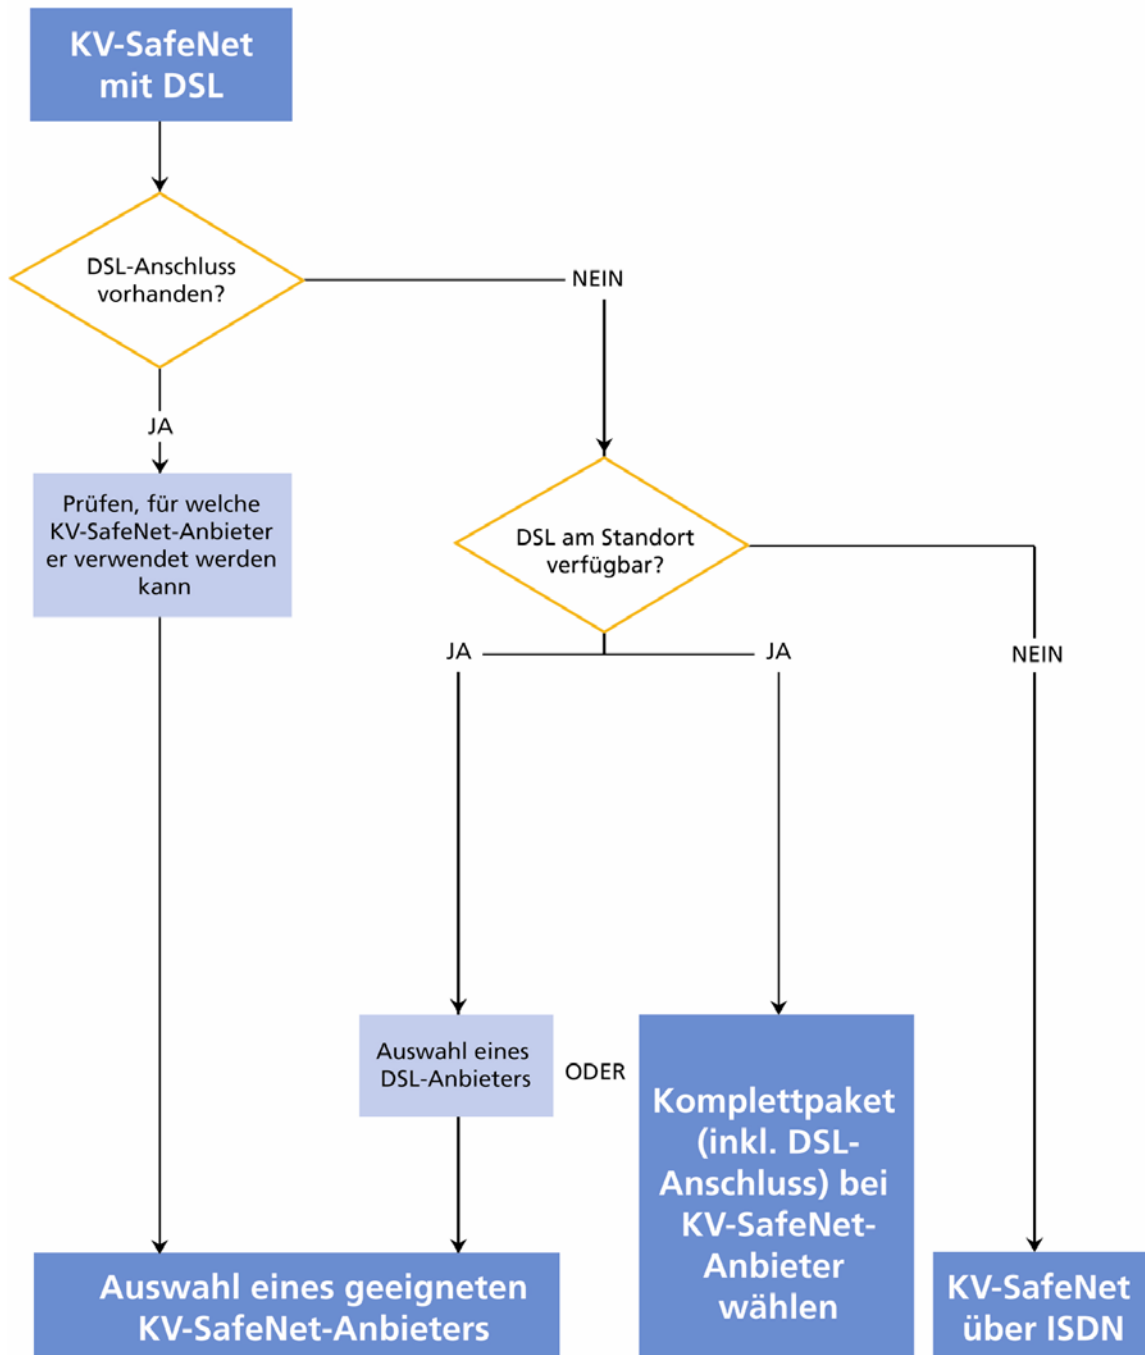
KV-SafeNet mit DSL

DSL-Anschluss vorhanden?

NEIN

JA

Prüfen, für welche KV-SafeNet-Anbieter er verwendet werden kann

DSL am Standort verfügbar?

JA

JA

NEIN

Auswahl eines DSL-Anbieters

ODER

Komplettpaket (inkl. DSL-Anschluss) bei KV-SafeNet-Anbieter wählen

Auswahl eines geeigneten KV-SafeNet-Anbieters

KV-SafeNet über ISDN